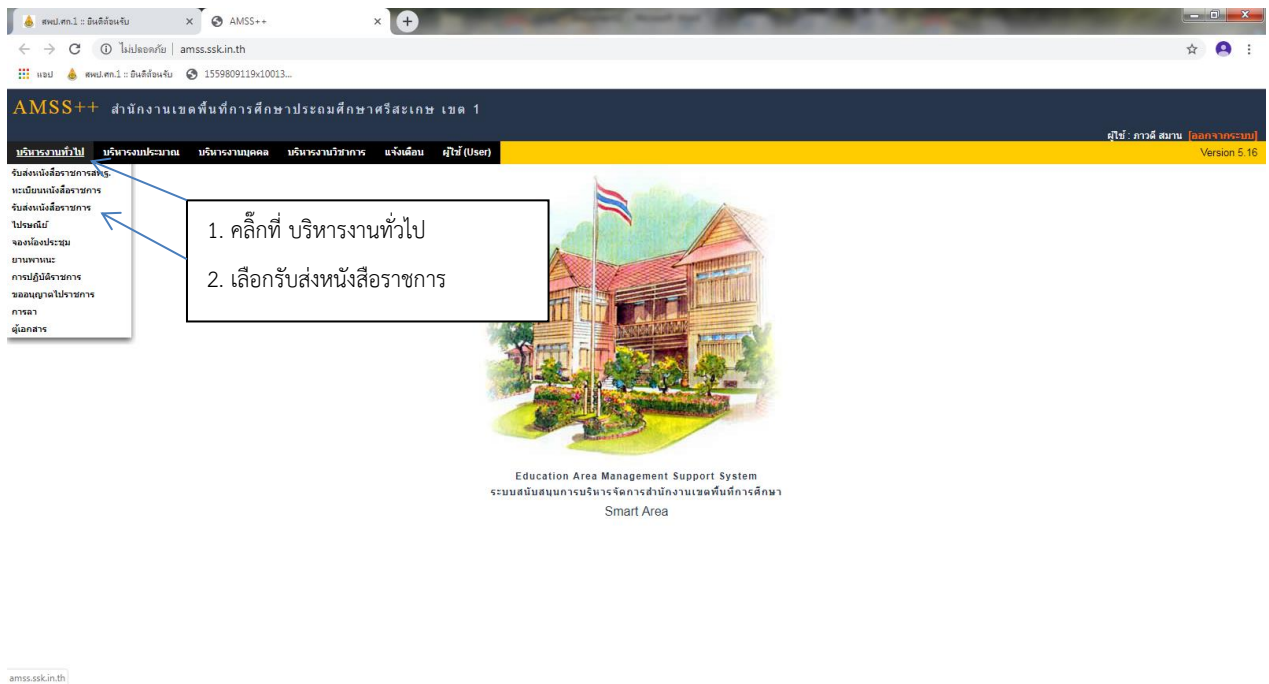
สพป.ศก.1 :: ยินดีต้อนรับ
AMSS++
ไม่ปลอดภัย | amss.ssk.in.th
แอป สพป.ศก.1 :: ยินดีต้อนรับ 1559809119x10013...

AMSS++ สำนักงานเขตพื้นที่การศึกษาประถมศึกษาศรีสะเกษ เขต 1
ผู้ใช้ : ภาวดี สมาน [ออกจากระบบ]
บริหารงานทั่วไป บริหารงบประมาณ บริหารงานบุคคล บริหารงานวิชาการ แจ้งเตือน ผู้ใช้ (User)
Version 5.16

รับส่งหนังสือราชการสพฐ.
ทะเบียนหนังสือราชการ
รับส่งหนังสือราชการ
ไปรษณีย์
จองห้องประชุม
ยานพาหนะ
การปฏิบัติราชการ
ขออนุญาตไปราชการ
การลา
ผู้เอกสาร

1. คลิ๊กที่ บริหารงานทั่วไป
2. เลือกรับส่งหนังสือราชการ

Education Area Management Support System
ระบบสนับสนุนการบริหารจัดการสำนักงานเขตพื้นที่การศึกษา
Smart Area

amss.ssk.in.th